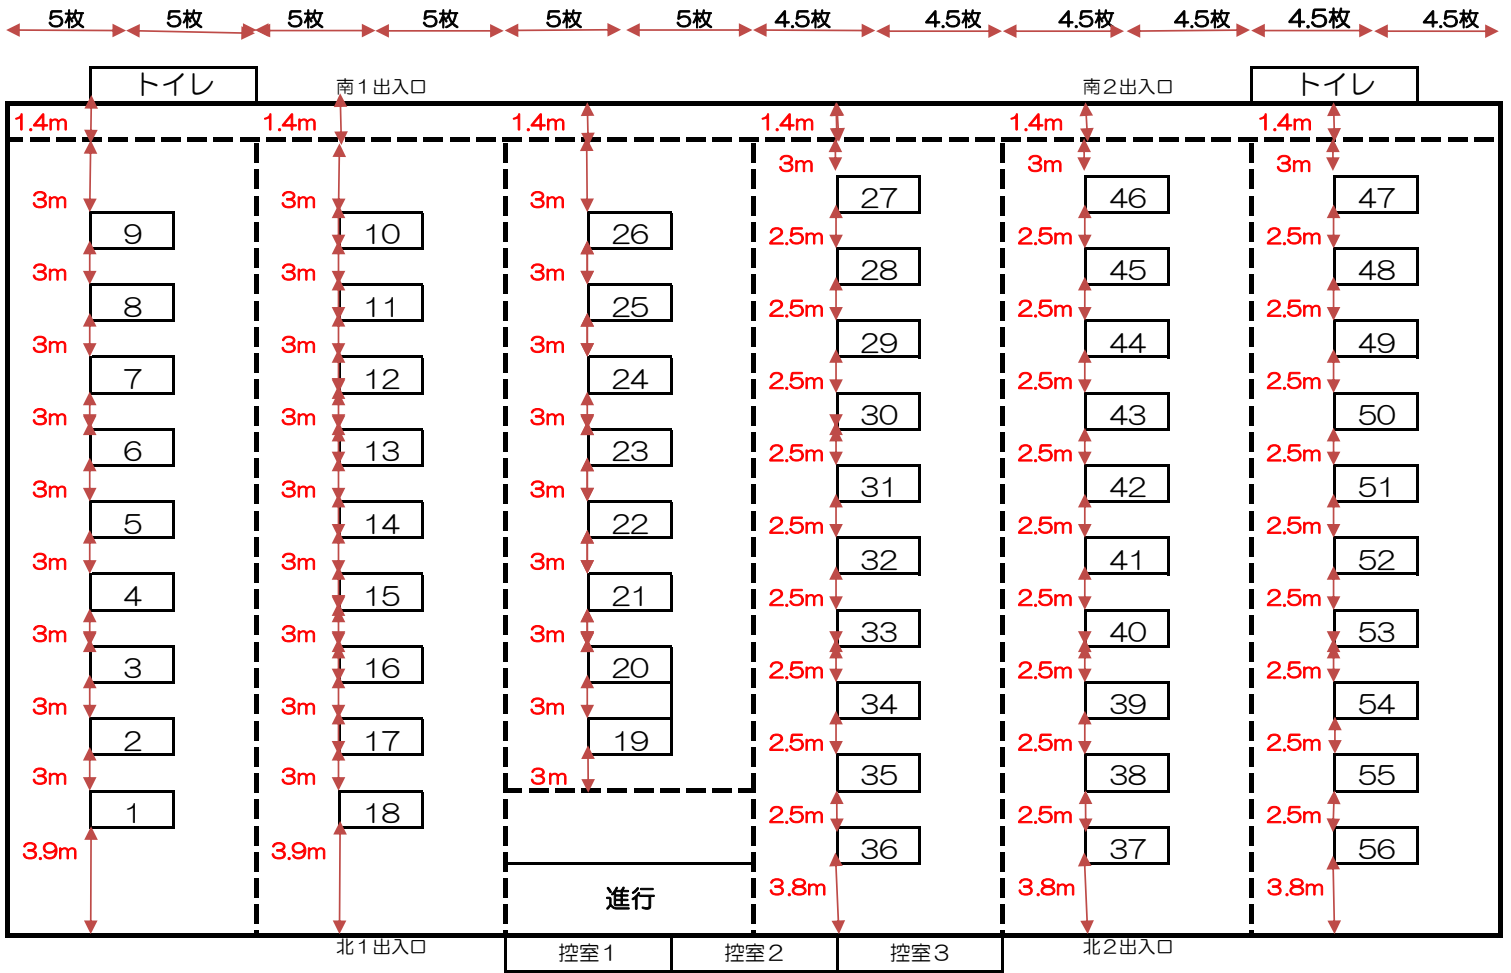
5枚 5枚 5枚 5枚 5枚 5枚 4.5枚 4.5枚 4.5枚 4.5枚 4.5枚 4.5枚

トイレ 南１出入口 南２出入口 トイレ

1.4m 1.4m 1.4m 1.4m 1.4m 1.4m

3m 9
3m 8
3m 7
3m 6
3m 5
3m 4
3m 3
3m 2
3m 1
3.9m

3m 10
3m 11
3m 12
3m 13
3m 14
3m 15
3m 16
3m 17
3m 18
3.9m

3m 26
3m 25
3m 24
3m 23
3m 22
3m 21
3m 20
3m 19
3m

進行

3m 27
2.5m 28
2.5m 29
2.5m 30
2.5m 31
2.5m 32
2.5m 33
2.5m 34
2.5m 35
2.5m 36
3.8m

3m 46
2.5m 45
2.5m 44
2.5m 43
2.5m 42
2.5m 41
2.5m 40
2.5m 39
2.5m 38
2.5m 37
3.8m

3m 47
2.5m 48
2.5m 49
2.5m 50
2.5m 51
2.5m 52
2.5m 53
2.5m 54
2.5m 55
2.5m 56
3.8m

北１出入口 控室１ 控室２ 控室３ 北２出入口